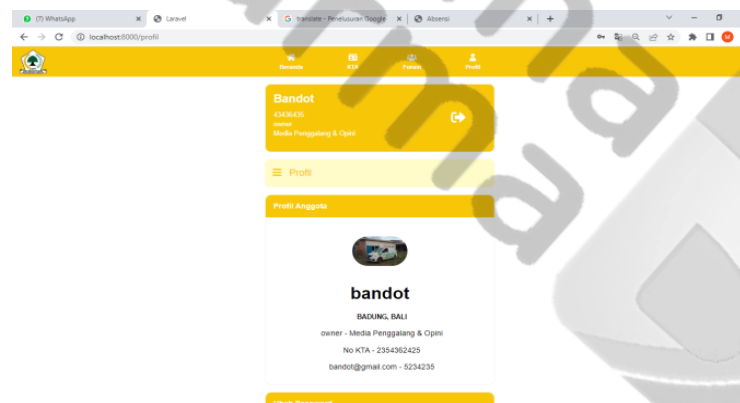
(7) WhatsApp
Laravel
translate - Penelusuran Google
Absensi
localhost:8000/profil
Beranda
KTA
Forum
Profil
Bandot
43436435
owner
Media Penggalang & Opini
Profil
Profil Anggota
bandot
BADUNG, BALI
owner - Media Penggalang & Opini
No KTA - 2354362425
bandot@gmail.com - 5234235
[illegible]